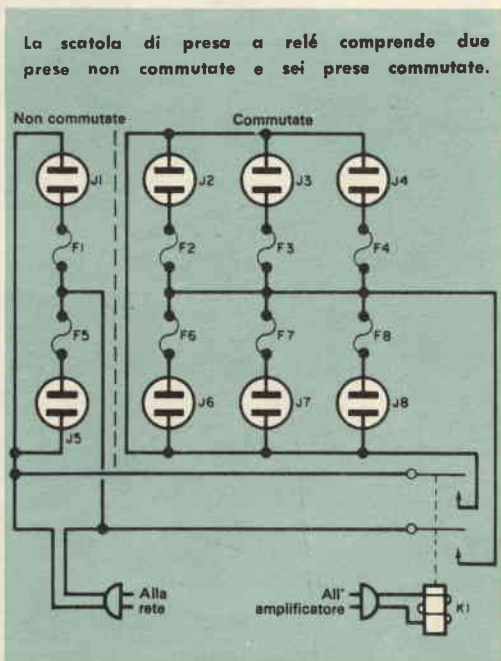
La scatola di presa a relé comprende due prese non commutate e sei prese commutate.

Non commutate

Commutate

J1

J2

J3

J4

F1

F2

F3

F4

F5

F6

F7

F8

J5

J6

J7

J8

Alla rete

All' amplificatore

K1